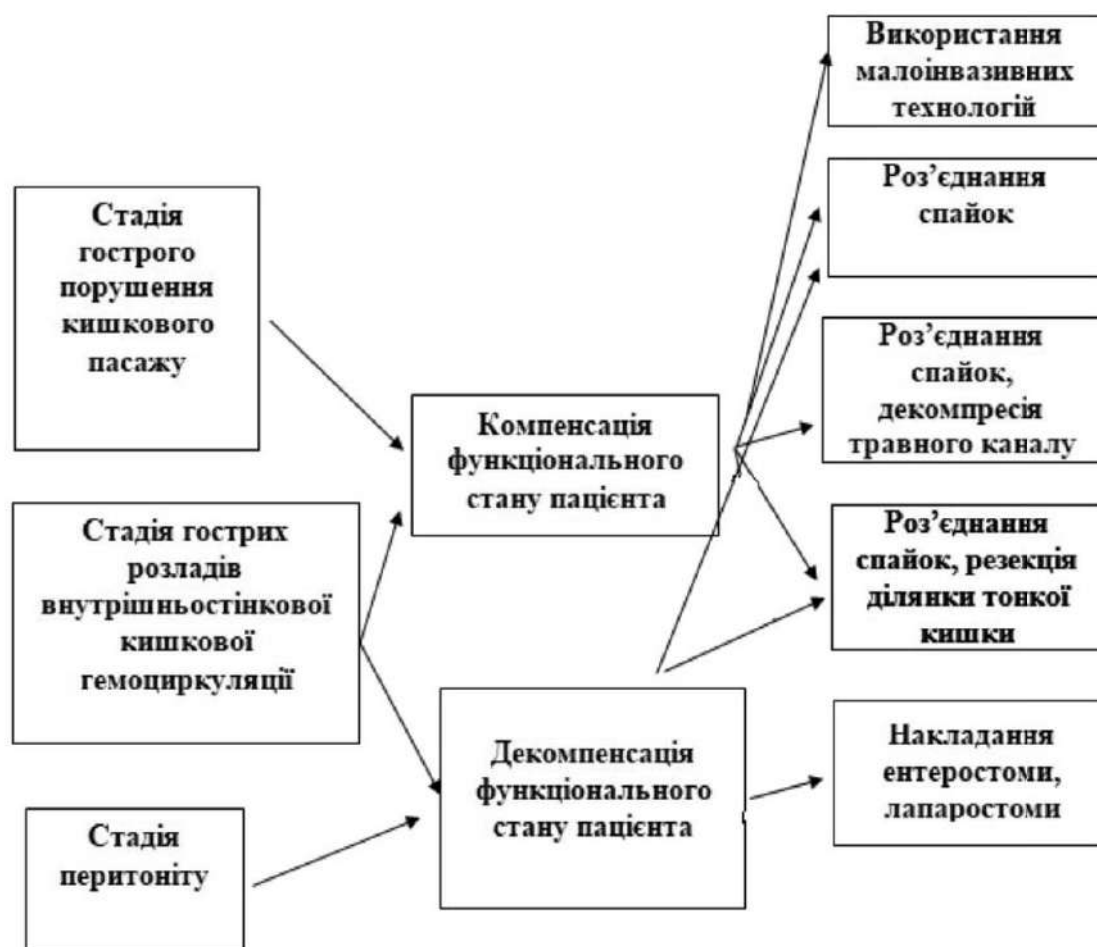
Стадія гострого порушення кишкового пасажу

Стадія гострих розладів внутрішньостінкової кишкової гемоциркуляції

Стадія перитоніту

Компенсація функціонального стану пацієнта

Декомпенсація функціонального стану пацієнта

Використання малоінвазивних технологій

Роз'єднання спайок

Роз'єднання спайок, декомпресія травного каналу

Роз'єднання спайок, резекція ділянки тонкої кишки

Накладання ентеростоми, лапаростоми